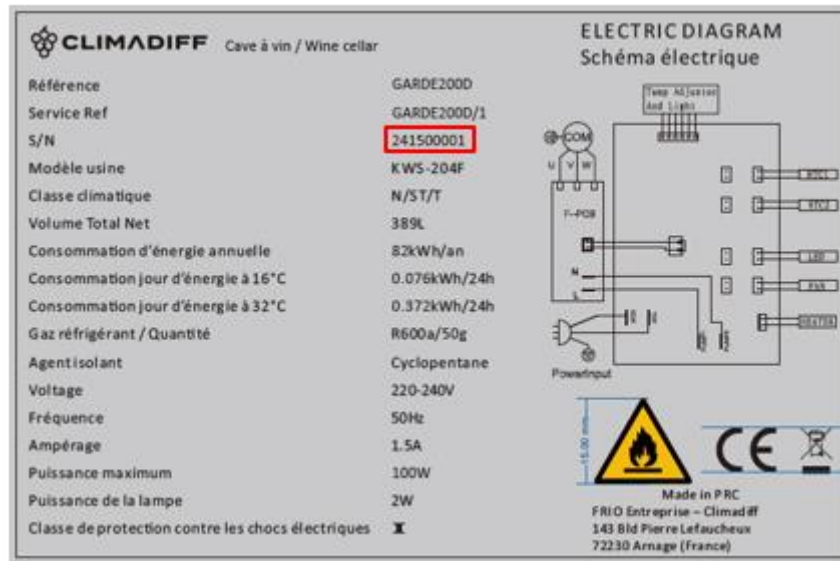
CLIMADIFF Cave à vin / Wine cellar

| | |
|---|---|
| Référence | GARDE200D |
| Service Ref | GARDE200D/1 |
| S/N | 241500001 |
| Modèle usine | KWS-204F |
| Classe climatique | N/ST/T |
| Volume Total Net | 389L |
| Consommation d'énergie annuelle | 82kWh/an |
| Consommation jour d'énergie à 16°C | 0.076kWh/24h |
| Consommation jour d'énergie à 32°C | 0.372kWh/24h |
| Gaz réfrigérant / Quantité | R600a/50g |
| Agent isolant | Cyclopentane |
| Voltage | 220-240V |
| Fréquence | 50Hz |
| Ampérage | 1.5A |
| Puissance maximum | 100W |
| Puissance de la lampe | 2W |
| Classe de protection contre les chocs électriques | I |

ELECTRIC DIAGRAM
Schéma électrique

Temp Adjustion And Light
COM
U V W
F-PCB
N
L
NTC1
NTC2
LED
FAN
HEATER
Power input

15.00 mm

CE

Made in PRC
FRIO Entreprise – Climadiff
143 Bld Pierre Lefaucheux
72230 Arnage (France)